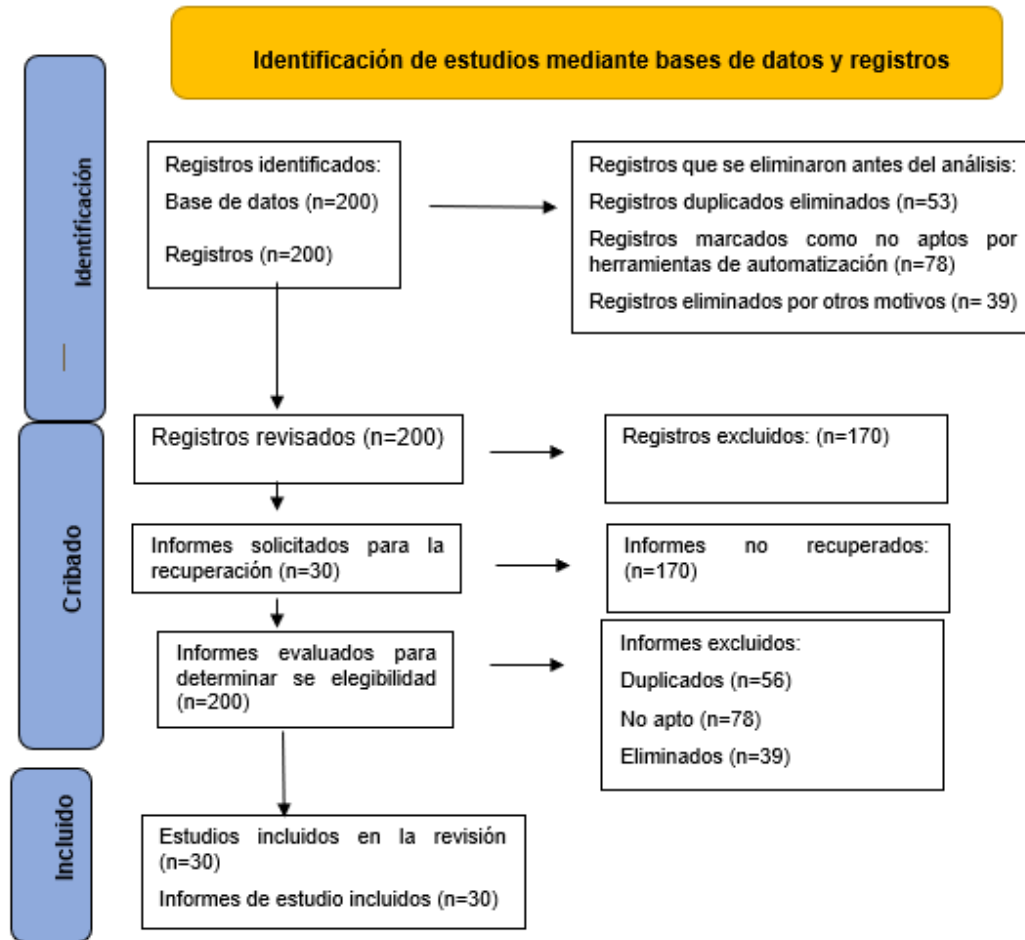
Identificación de estudios mediante bases de datos y registros

Identificación

Registros identificados:

Base de datos (n=200)

Registros (n=200)

Registros que se eliminaron antes del análisis:

Registros duplicados eliminados (n=53)

Registros marcados como no aptos por herramientas de automatización (n=78)

Registros eliminados por otros motivos (n= 39)

Cribado

Registros revisados (n=200)

Registros excluidos: (n=170)

Informes solicitados para la recuperación (n=30)

Informes no recuperados: (n=170)

Informes evaluados para determinar se elegibilidad (n=200)

Informes excluidos:

Duplicados (n=56)

No apto (n=78)

Eliminados (n=39)

Incluido

Estudios incluidos en la revisión (n=30)

Informes de estudio incluidos (n=30)